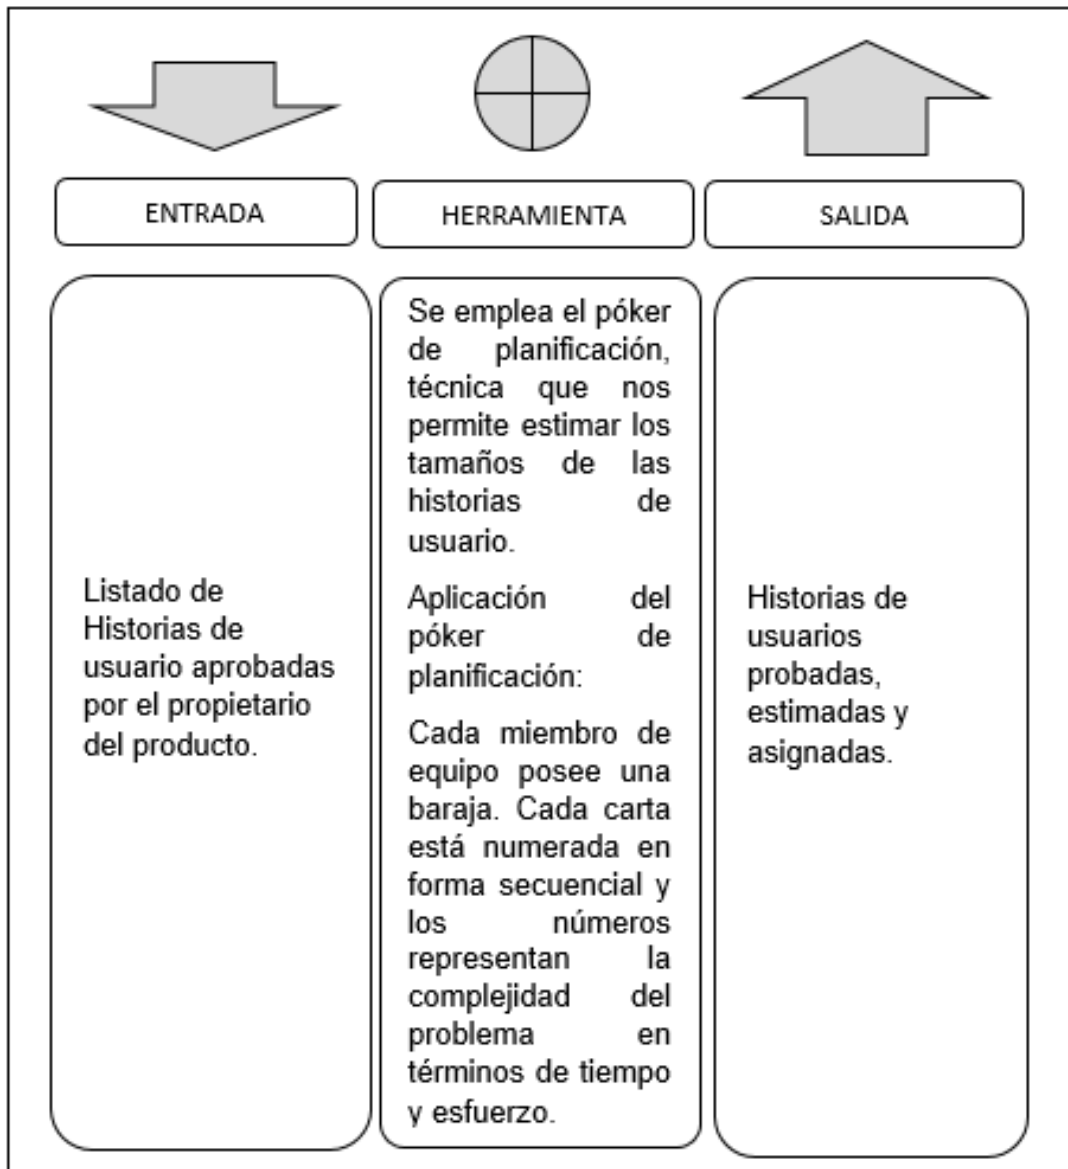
ENTRADA

HERRAMIENTA

SALIDA

Listado de Historias de usuario aprobadas por el propietario del producto.

Se emplea el póker de planificación, técnica que nos permite estimar los tamaños de las historias de usuario.

Aplicación del póker de planificación:

Cada miembro de equipo posee una baraja. Cada carta está numerada en forma secuencial y los números representan la complejidad del problema en términos de tiempo y esfuerzo.

Historias de usuarios probadas, estimadas y asignadas.